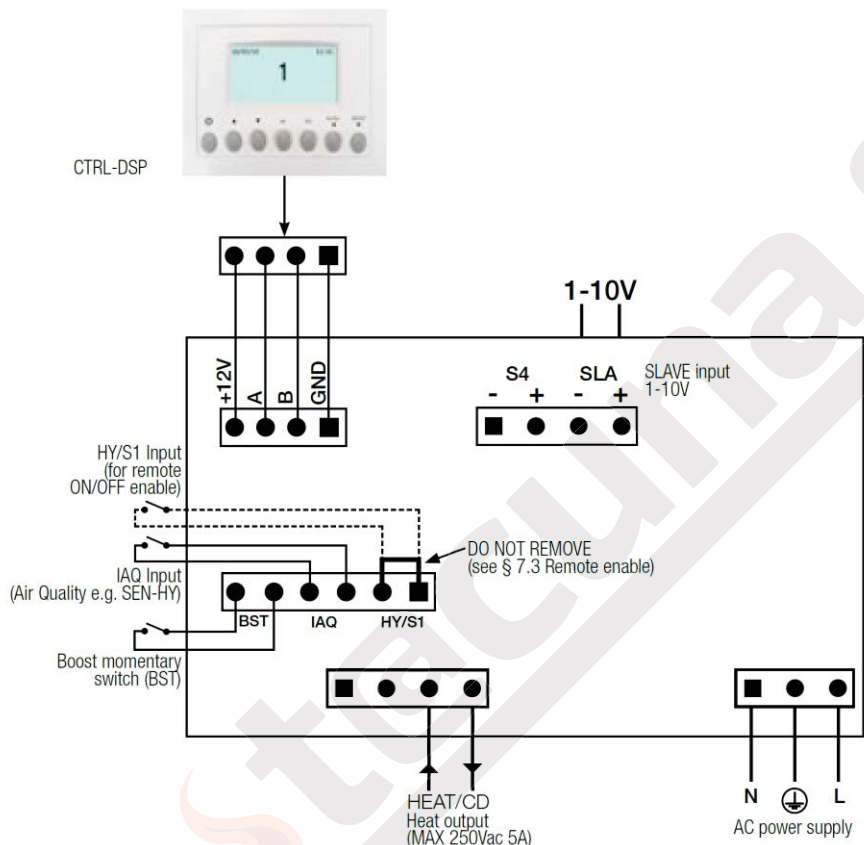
1

CTRL-DSP

1-10V

+12V A B GND

S4 SLA
- + - +

SLAVE input 1-10V

HY/S1 Input (for remote ON/OFF enable)

DO NOT REMOVE (see § 7.3 Remote enable)

IAQ Input (Air Quality e.g. SEN-HY)

BST IAQ HY/S1

Boost momentary switch (BST)

HEAT/CD
Heat output
(MAX 250Vac 5A)

N L

AC power supply

tecuna